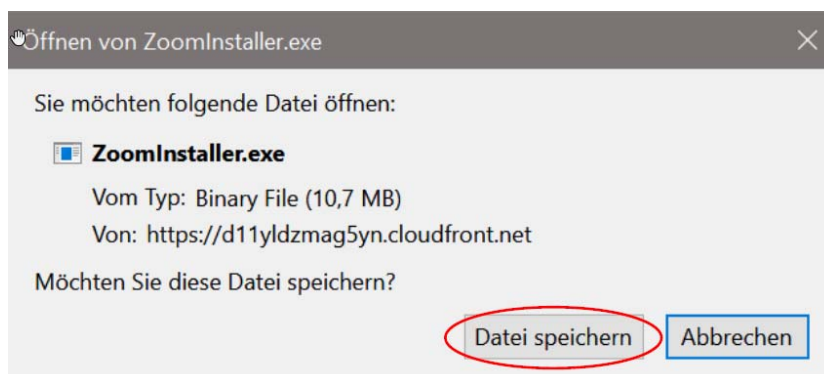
Öffnen von ZoomInstaller.exe

Sie möchten folgende Datei öffnen:

ZoomInstaller.exe

Vom Typ: Binary File (10,7 MB)

Von: https://d11yldzmag5yn.cloudfront.net

Möchten Sie diese Datei speichern?

Datei speichern

Abbrechen